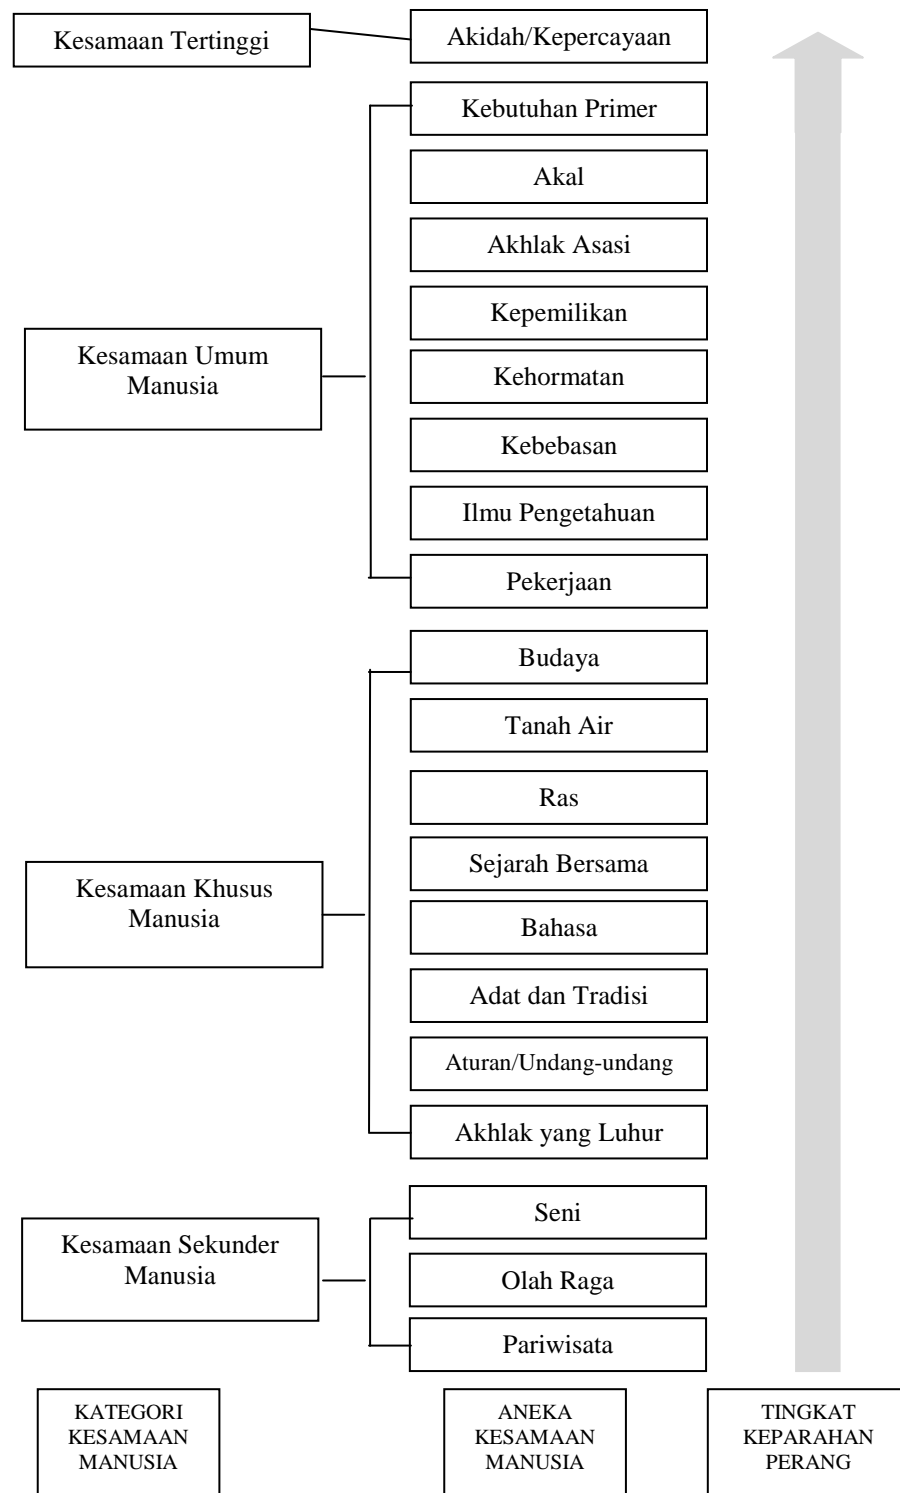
Kesamaan Tertinggi

Akidah/Kepercayaan

Kebutuhan Primer

Akal

Akhlak Asasi

Kepemilikan

Kesamaan Umum Manusia

Kehormatan

Kebebasan

Ilmu Pengetahuan

Pekerjaan

Budaya

Tanah Air

Ras

Kesamaan Khusus Manusia

Sejarah Bersama

Bahasa

Adat dan Tradisi

Aturan/Undang-undang

Akhlak yang Luhur

Kesamaan Sekunder Manusia

Seni

Olah Raga

Pariwisata

KATEGORI KESAMAAN MANUSIA

ANEKA KESAMAAN MANUSIA

TINGKAT KEPARAHAN PERANG